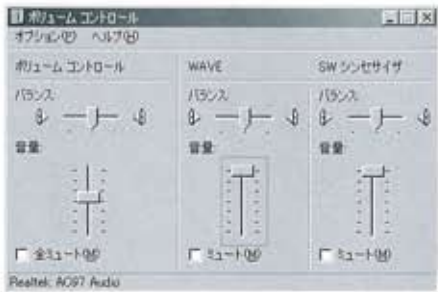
ボリューム コントロール

オプション(P) ヘルプ(H)

ボリューム コントロール

バランス

音量

全ミュート(M)

WAVE

バランス

音量

ミュート(M)

SW シンセサイザ

バランス

音量

ミュート(M)

Realtek AC97 Audio